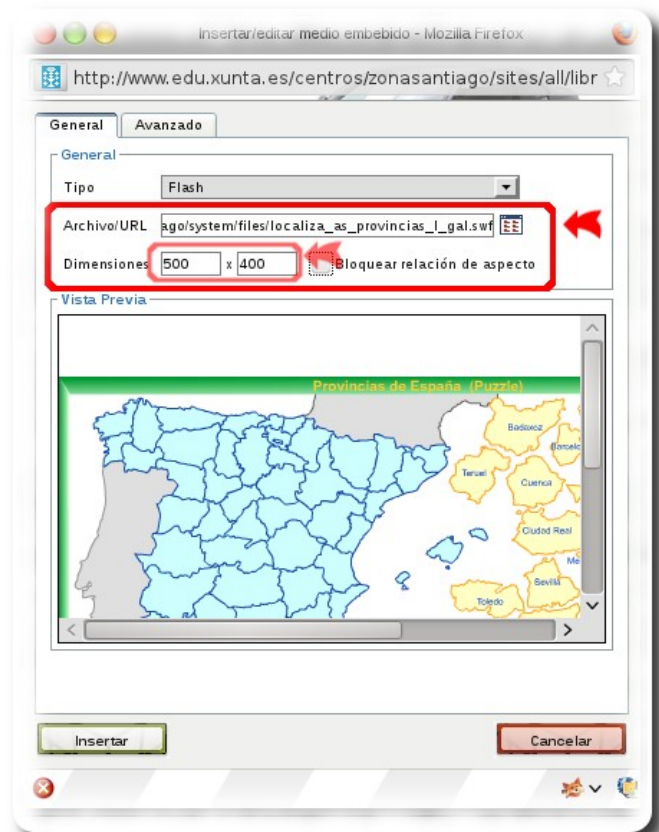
Insertar/editar medio embebido - Mozilla Firefox

http://www.edu.xunta.es/centros/zonasantiago/sites/all/libr

General | Avanzado

General

Tipo | Flash

Archivo/URL | ago/system/files/localiza_as_provincias_l_gal.swf

Dimensiones | 500 x 400 | Bloquear relación de aspecto

Vista Previa

Provincias de España (Puzzle)

Badajoz
Barcelo
Teruel
Cuenca
Ciudad Real
Me
Sevilla
Toledo

Insertar

Cancelar